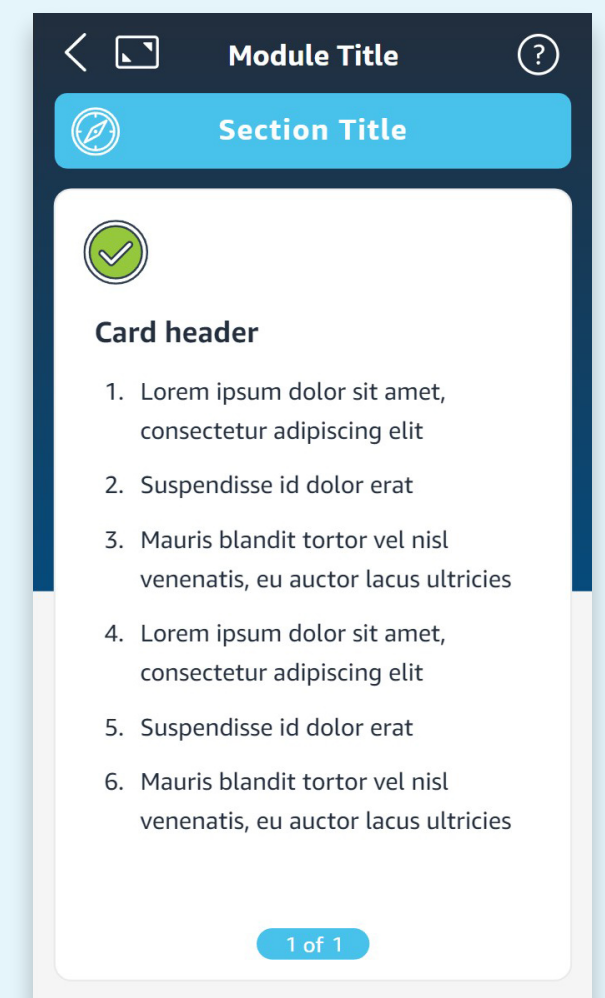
Module Title

Section Title

Card header

1. Lorem ipsum dolor sit amet, consectetur adipiscing elit
2. Suspendisse id dolor erat
3. Mauris blandit tortor vel nisl venenatis, eu auctor lacus ultricies
4. Lorem ipsum dolor sit amet, consectetur adipiscing elit
5. Suspendisse id dolor erat
6. Mauris blandit tortor vel nisl venenatis, eu auctor lacus ultricies

1 of 1